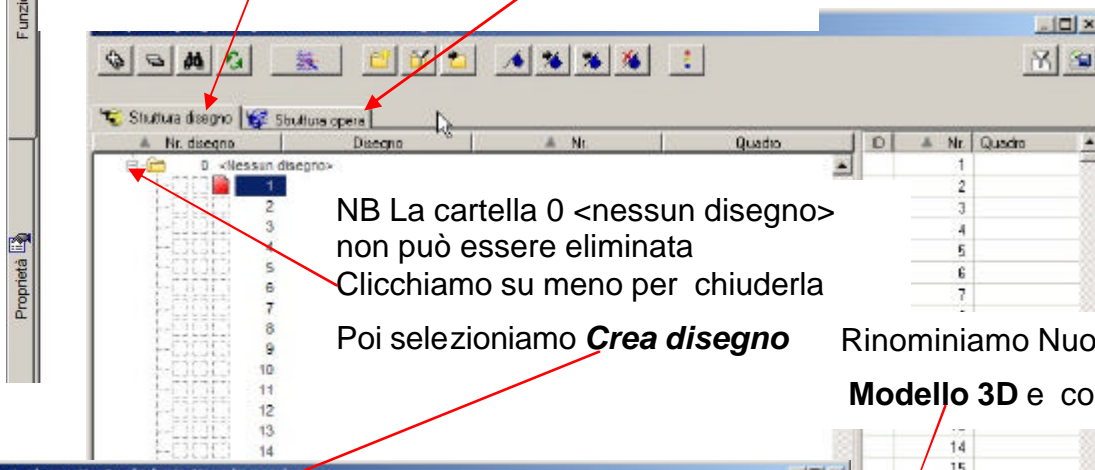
Funzi

Struttura disegno | Struttura opera

Nr. disegno | Disegno | Nr. | Quadro

0 <Nessun disegno>

1
2
3
4
5
6
7
8
9
10
11
12
13
14

NB La cartella 0 <nessun disegno> non può essere eliminata
Clicchiamo su meno per chiuderla

Poi selezioniamo ***Crea disegno***

Proprietà

ID | Nr. | Quadro

1
2
3
4
5
6
7
14
15

Rinominiamo Nuo

**Modello 3D** e co